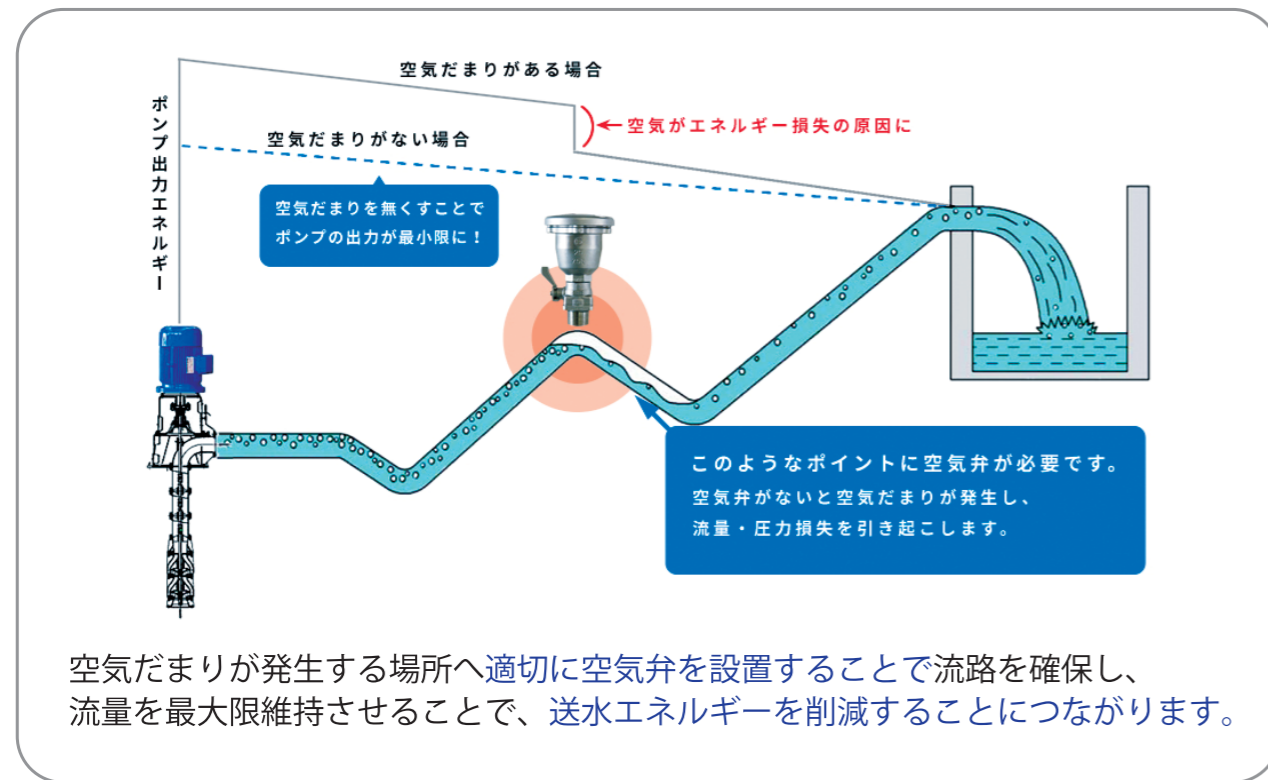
ポンプ出力エネルギー

空気だまりがある場合

空気がエネルギー損失の原因に

空気だまりがない場合

空気だまりを無くすことでポンプの出力が最小限に！

このようなポイントに空気弁が必要です。
空気弁がないと空気だまりが発生し、流量・圧力損失を引き起こします。

空気だまりが発生する場所へ適切に空気弁を設置することで流路を確保し、流量を最大限維持させることで、送水エネルギーを削減することにつながります。